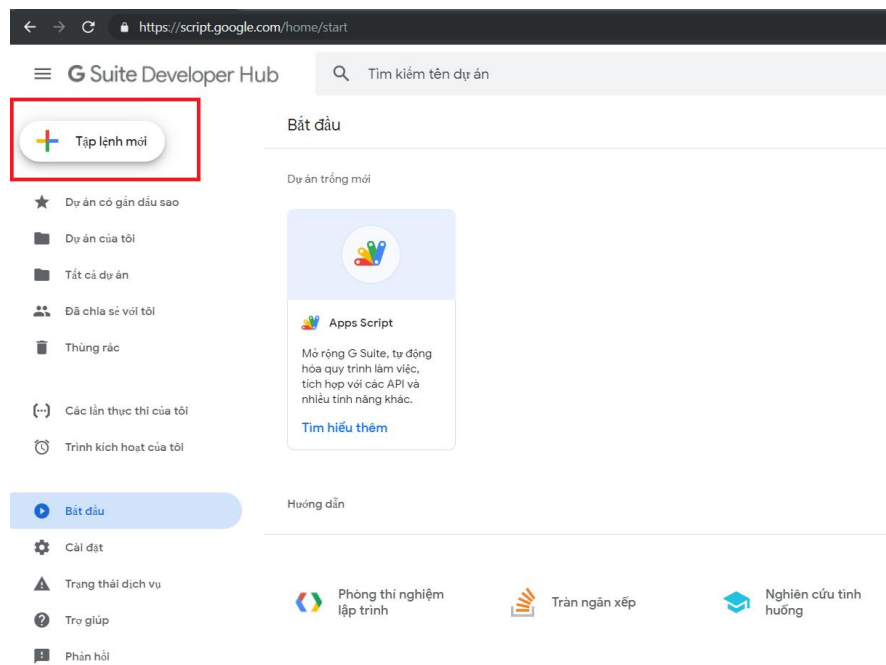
https://script.google.com/home/start

G Suite Developer Hub

Tìm kiếm tên dự án

Tập lệnh mới

Dự án có gắn dấu sao

Dự án của tôi

Tất cả dự án

Đã chia sẻ với tôi

Thùng rác

Các lần thực thi của tôi

Trình kích hoạt của tôi

Bắt đầu

Cài đặt

Trạng thái dịch vụ

Trợ giúp

Phản hồi

Bắt đầu

Dự án trống mới

Apps Script

Mở rộng G Suite, tự động hóa quy trình làm việc, tích hợp với các API và nhiều tính năng khác.

Tìm hiểu thêm

Hướng dẫn

Phòng thí nghiệm lập trình

Tràn ngăn xếp

Nghiên cứu tình huống